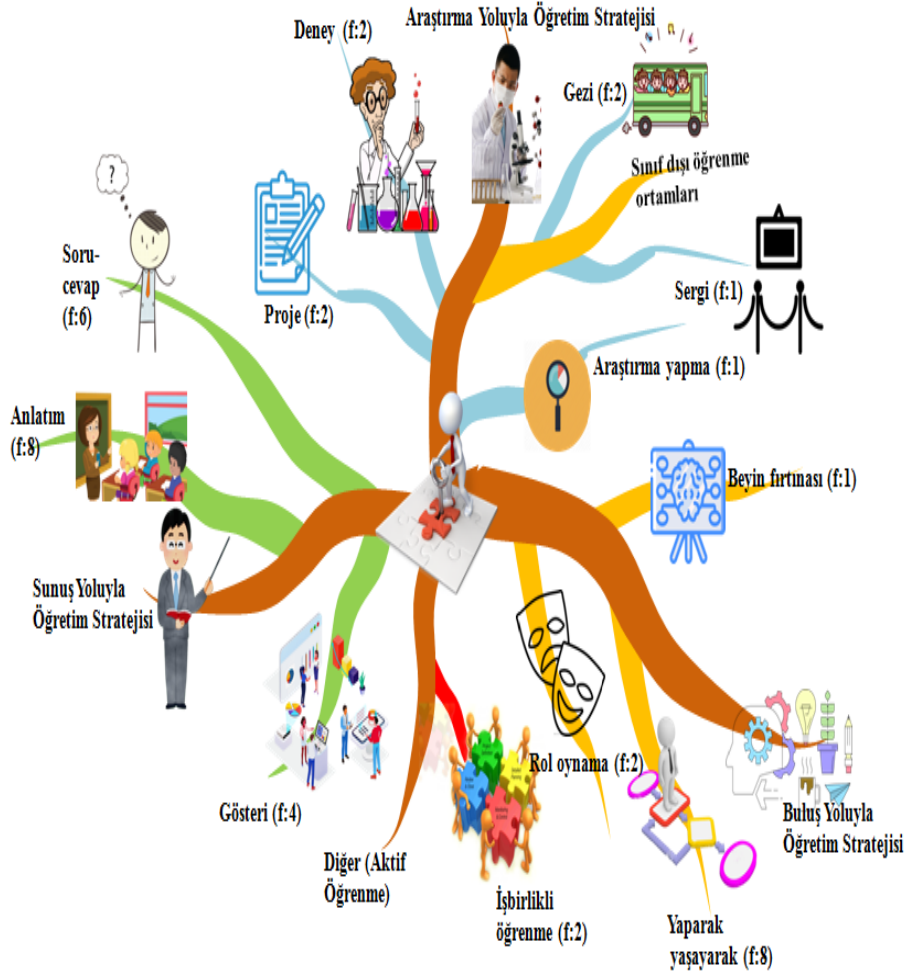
Deney (f:2)

Araştırma Yoluyla Öğretim Stratejisi

Gezi (f:2)

Sınıf dışı öğrenme ortamları

?

Soru-cevap (f:6)

Proje (f:2)

Sergi (f:1)

Araştırma yapma (f:1)

Anlatım (f:8)

Beyin fırtınası (f:1)

Sunuş Yoluyla Öğretim Stratejisi

Rol oynama (f:2)

Buluş Yoluyla Öğretim Stratejisi

Gösteri (f:4)

Diğer (Aktif Öğrenme)

İşbirlikli öğrenme (f:2)

Yaparak yaşayarak (f:8)